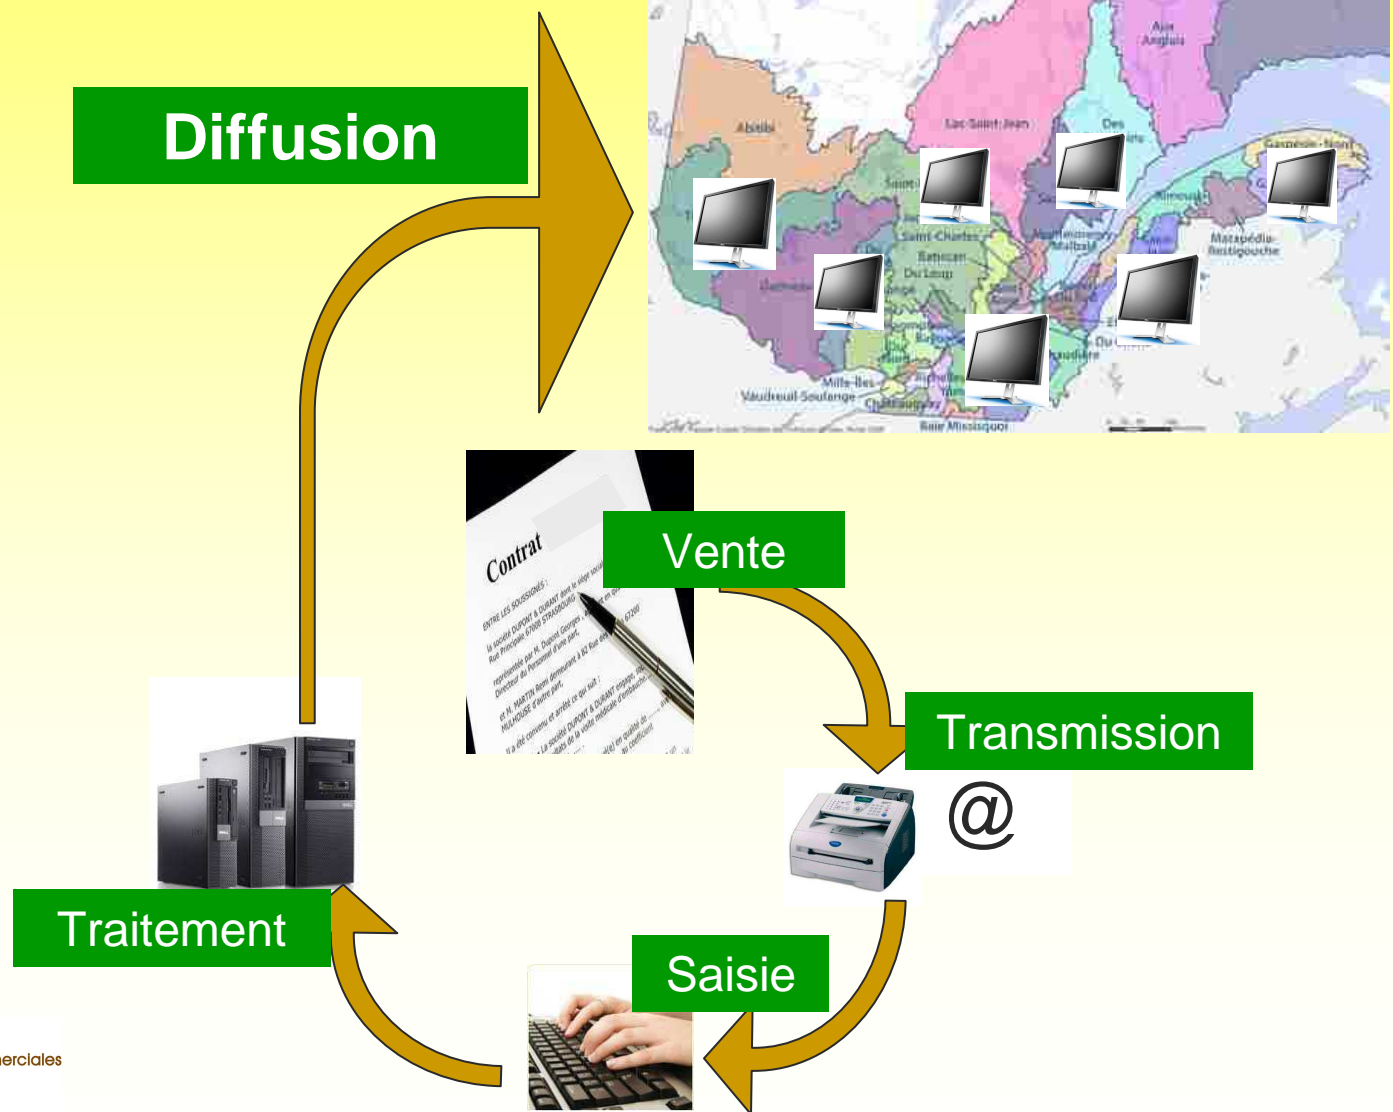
Diffusion

Aux Anglais
Abitibi
Lac-Saint-Jean
Des
Gaspésie–Nord
Saint-
Saint-Charles
Rimouski
Matapédia-Restigouche
Batiscan
Du Loup
Gatineau
Mille-Îles
Vaudreuil-Soulange
Châteauguay
Baie Missisquoi

Contrat
ENTRE LES SOUSSIGNÉS :
la société DUPONT & DURANT dont le siège social
Rue Principale 67000 STRASBOURG
représentée par M. Dupont Georges
Directeur du Personnel d'une part,
et M. MARTIN Rémi demeurant à 82 Rue
MULHOUSE d'autre part,
Il a été convenu et arrêté ce qui suit :
La société DUPONT & DURANT engage
visite médicale d'embauche

Vente

Transmission

@

Saisie

Traitement

erciales